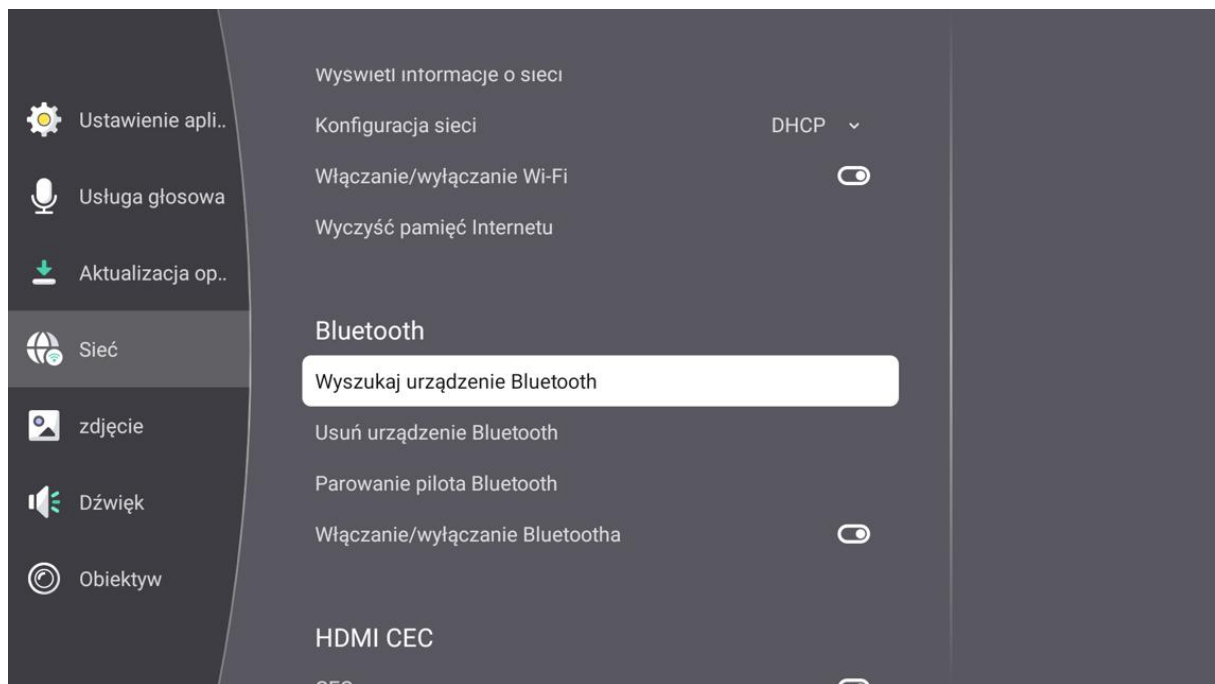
Ustawienie apli..
Usługa głosowa
Aktualizacja op..
Sieć
zdjęcie
Dźwięk
Obiektyw

Wyświetl informacje o sieci
Konfiguracja sieci DHCP
Włączanie/wyłączanie Wi-Fi
Wyczyść pamięć Internetu

Bluetooth
Wyszukaj urządzenie Bluetooth
Usuń urządzenie Bluetooth
Parowanie pilota Bluetooth
Włączanie/wyłączanie Bluetootha

HDMI CEC
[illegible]